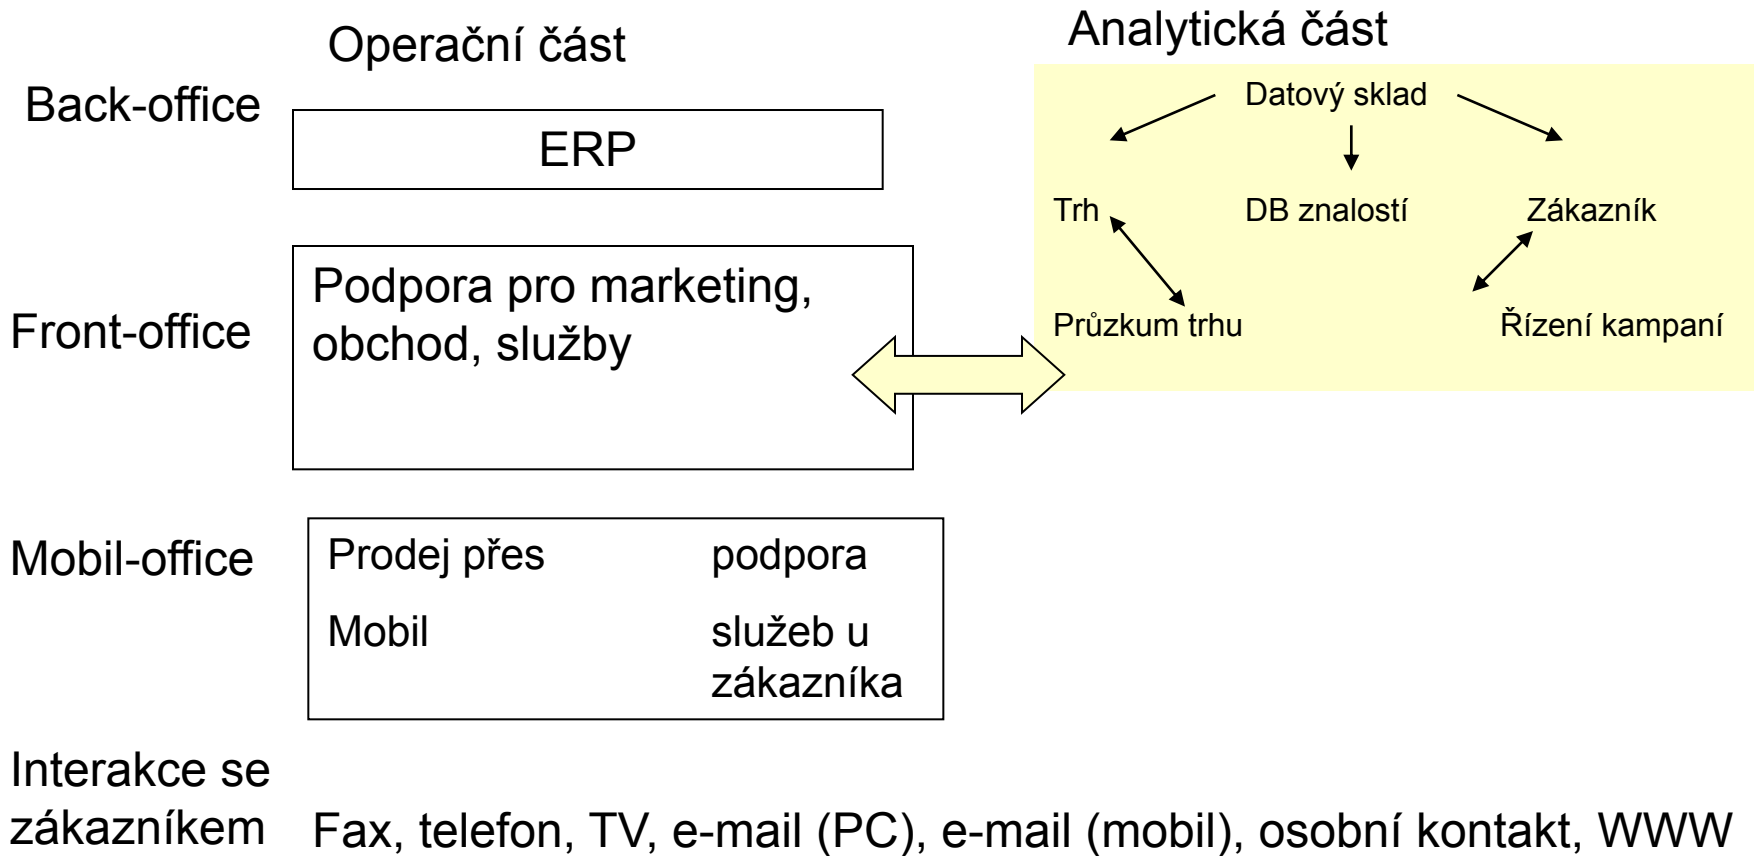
Operační část

Analytická část

Back-office

ERP

Datový sklad

Trh

DB znalostí

Zákazník

Průzkum trhu

Řízení kampaní

Front-office

Podpora pro marketing, obchod, služby

Mobil-office

Prodej přes Mobil

podpora služeb u zákazníka

Interakce se zákazníkem

Fax, telefon, TV, e-mail (PC), e-mail (mobil), osobní kontakt, WWW